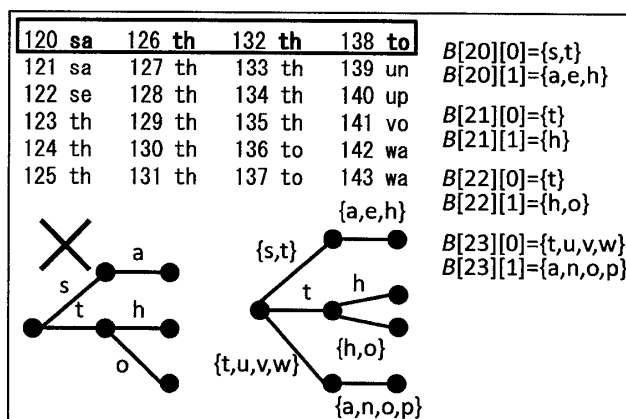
| | | | |
|---|---|---|---|
| 120 **sa** | 126 **th** | 132 **th** | 138 **to** |
| 121 sa | 127 th | 133 th | 139 un |
| 122 se | 128 th | 134 th | 140 up |
| 123 th | 129 th | 135 th | 141 vo |
| 124 th | 130 th | 136 to | 142 wa |
| 125 th | 131 th | 137 to | 143 wa |

$B$[20][0]={s,t}
$B$[20][1]={a,e,h}

$B$[21][0]={t}
$B$[21][1]={h}

$B$[22][0]={t}
$B$[22][1]={h,o}

$B$[23][0]={t,u,v,w}
$B$[23][1]={a,n,o,p}

a
s
t
h
o

{a,e,h}
{s,t}
t
h
{h,o}
{t,u,v,w}
{a,n,o,p}